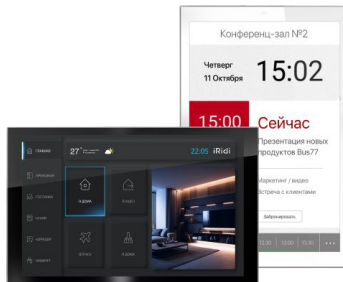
Конференц-зал №2

Четверг
11 Октября

15:02

15:00

Сейчас

Презентация новых продуктов Bus77

Маркетинг / видео
Встреча с клиентами

Забронировать

13:30
15:00
16:00

27°

22:05

iRidi

Главная

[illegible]

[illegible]

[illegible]

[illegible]

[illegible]

Я дома

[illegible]

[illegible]

Я дома